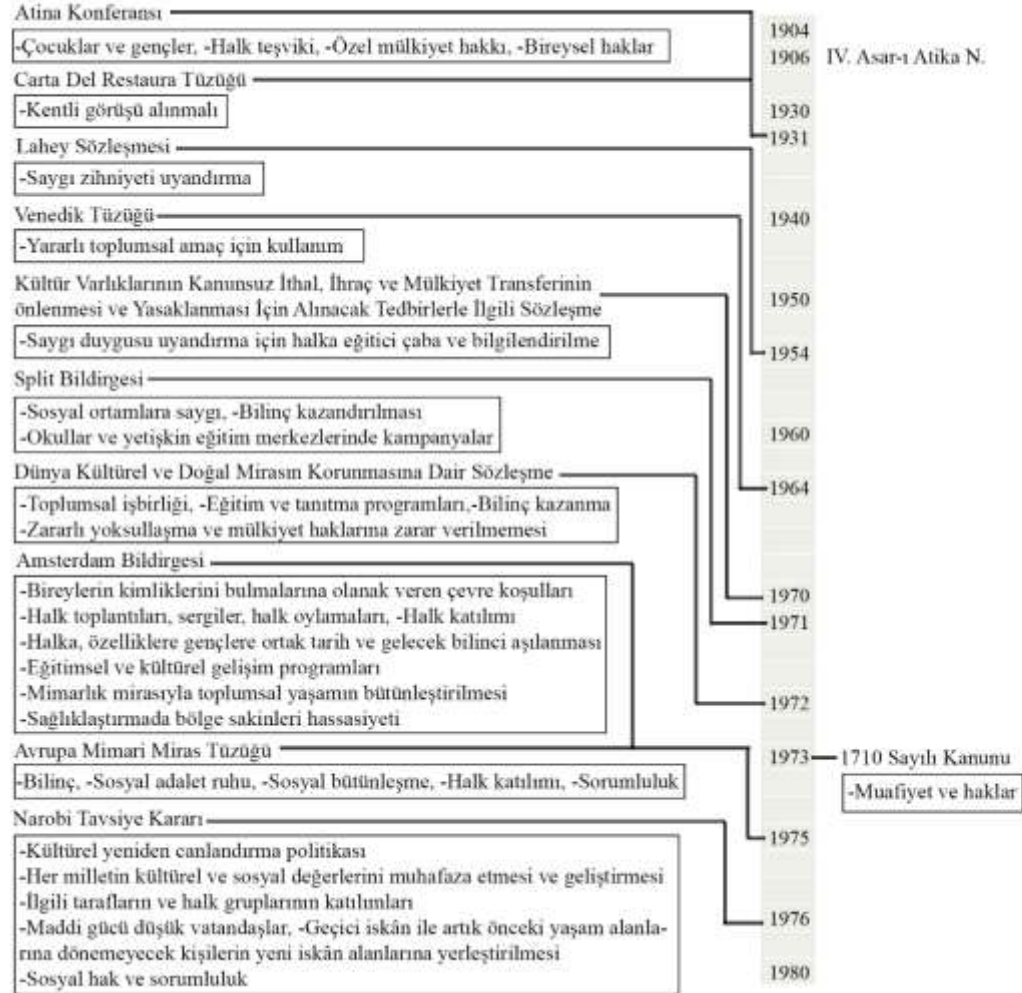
Atina Konferansı

-Çocuklar ve gençler, -Halk teşviki, -Özel mülkiyet hakkı, -Bireysel haklar

Carta Del Restaura Tüzüğü

-Kentli görüşü alınmalı

Lahey Sözleşmesi

-Saygı zihniyeti uyandırma

Venedik Tüzüğü

-Yararlı toplumsal amaç için kullanım

Kültür Varlıklarının Kanunsuz İthal, İhraç ve Mülkiyet Transferinin önlenmesi ve Yasaklanması İçin Alınacak Tedbirlerle İlgili Sözleşme

-Saygı duygusu uyandırma için halka eğitici çaba ve bilgilendirilme

Split Bildirgesi

-Sosyal ortamlara saygı, -Bilinç kazandırılması
-Okullar ve yetişkin eğitim merkezlerinde kampanyalar

Dünya Kültürel ve Doğal Mirasın Korunmasına Dair Sözleşme

-Toplumsal işbirliği, -Eğitim ve tanıtma programları,-Bilinç kazanma
-Zararlı yoksullaşma ve mülkiyet haklarına zarar verilmemesi

Amsterdam Bildirgesi

-Bireylerin kimliklerini bulmalarına olanak veren çevre koşulları
-Halk toplantıları, sergiler, halk oylamaları, -Halk katılımı
-Halka, özelliklere gençlere ortak tarih ve gelecek bilinci aşılanması
-Eğitimsel ve kültürel gelişim programları
-Mimarlık mirasıyla toplumsal yaşamın bütünleştirilmesi
-Sağlıklaştırmada bölge sakinleri hassasiyeti

Avrupa Mimari Miras Tüzüğü

-Bilinç, -Sosyal adalet ruhu, -Sosyal bütünleşme, -Halk katılımı, -Sorumluluk

Narobi Tavsiye Kararı

-Kültürel yeniden canlandırma politikası
-Her milletin kültürel ve sosyal değerlerini muhafaza etmesi ve geliştirmesi
-İlgili tarafların ve halk gruplarının katılımları
-Maddi gücü düşük vatandaşlar, -Geçici iskân ile artık önceki yaşam alanlarına dönemeyecek kişilerin yeni iskân alanlarına yerleştirilmesi
-Sosyal hak ve sorumluluk

1904
1906 IV. Asar-ı Atika N.
1930
1931
1940
1950
1954
1960
1964
1970
1971
1972
1973 1710 Sayılı Kanunu
-Muafiyet ve haklar
1975
1976
1980